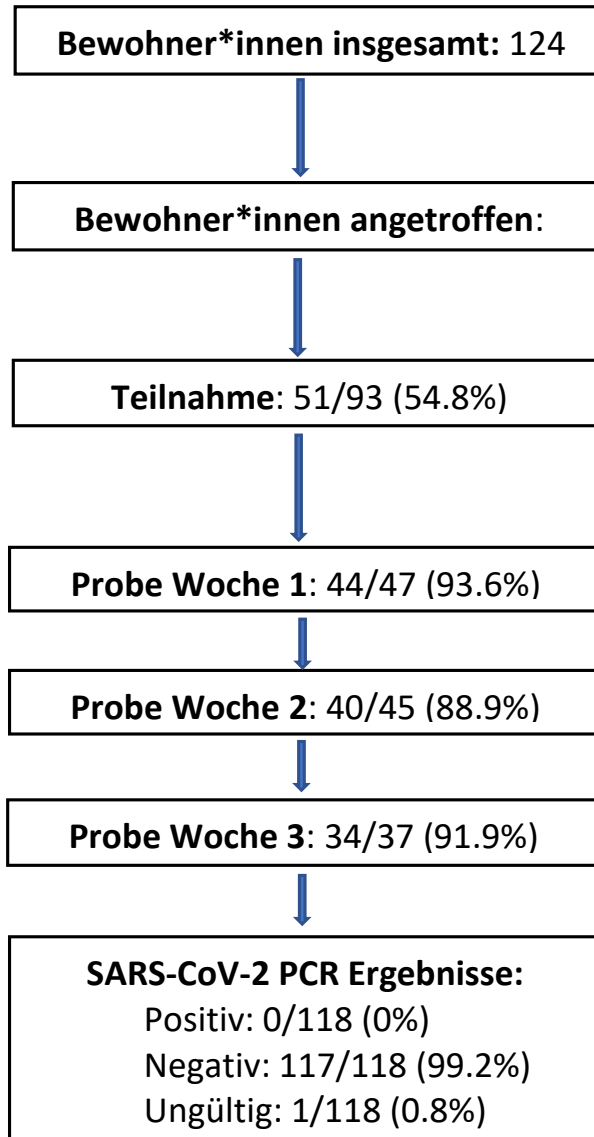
**Bewohner*innen insgesamt:** 124

**Bewohner*innen angetroffen**:

**Teilnahme**: 51/93 (54.8%)

**Probe Woche 1**: 44/47 (93.6%)

**Probe Woche 2**: 40/45 (88.9%)

**Probe Woche 3**: 34/37 (91.9%)

**SARS-CoV-2 PCR Ergebnisse:**
Positiv: 0/118 (0%)
Negativ: 117/118 (99.2%)
Ungültig: 1/118 (0.8%)